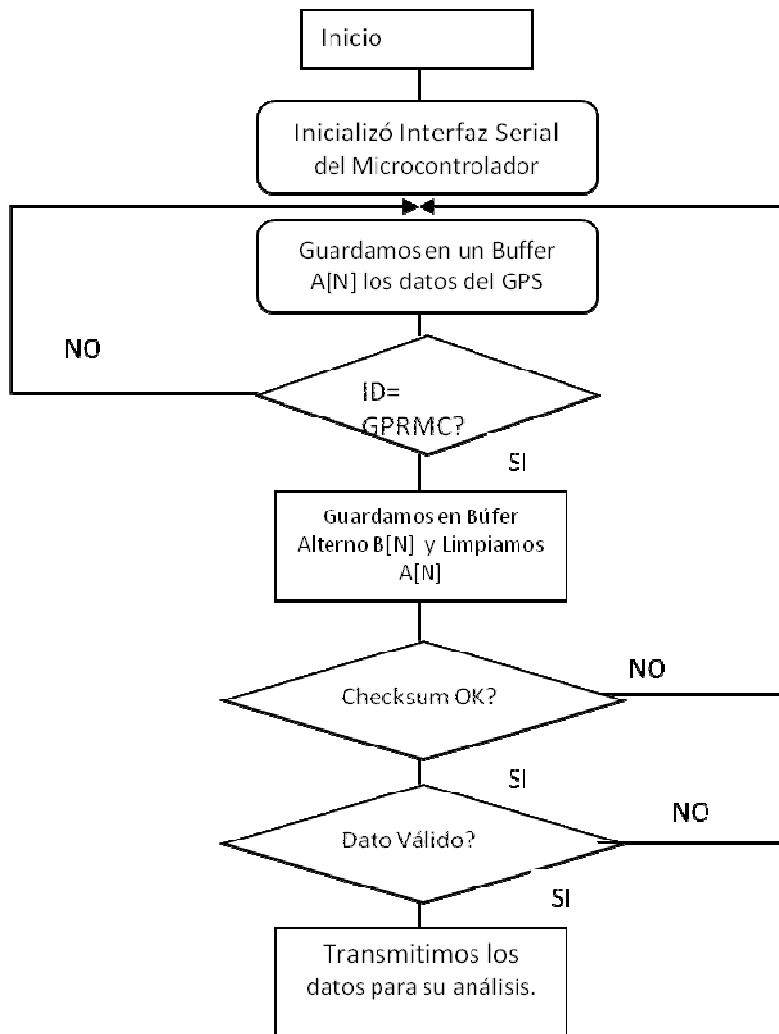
Inicio

Inicializó Interfaz Serial del Microcontrolador

Guardamos en un Buffer A[N] los datos del GPS

NO

ID= GPRMC?

SI

Guardamos en Búfer Alterno B[N] y Limpiamos A[N]

NO

Checksum OK?

SI

NO

Dato Válido?

SI

Transmitimos los datos para su análisis.